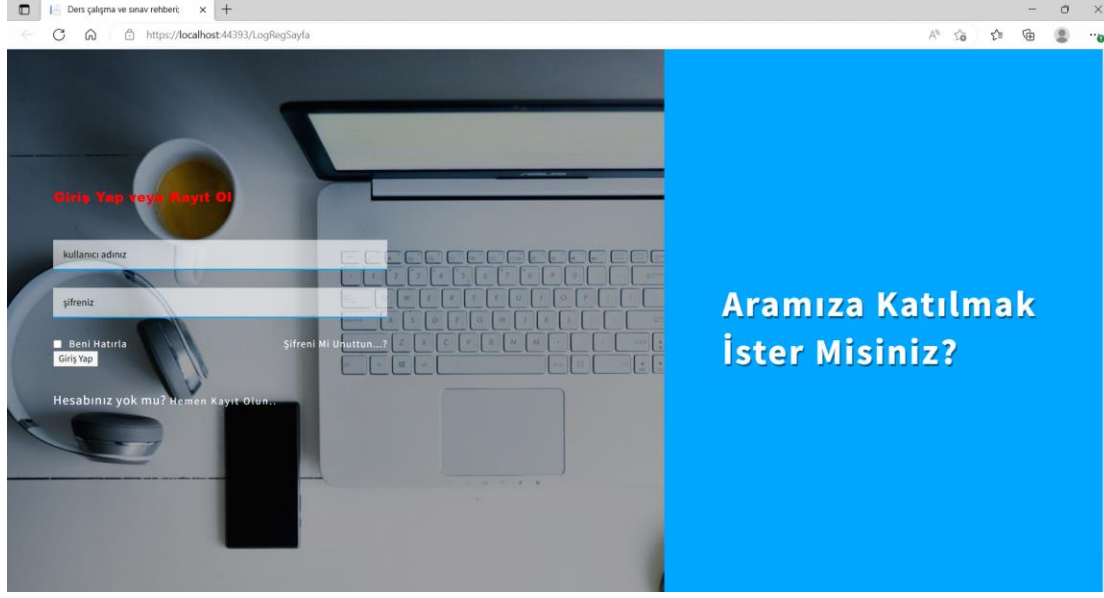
Ders çalışma ve sınav rehberi:

https://localhost:44393/LogRegSayfa

Giriş Yap veya Kayıt Ol

kullanıcı adınız

şifreniz

Beni Hatırla

Şifreni Mi Unuttun...?

Giriş Yap

Hesabınız yok mu? Hemen Kayıt Olun..

Aramıza Katılmak İster Misiniz?